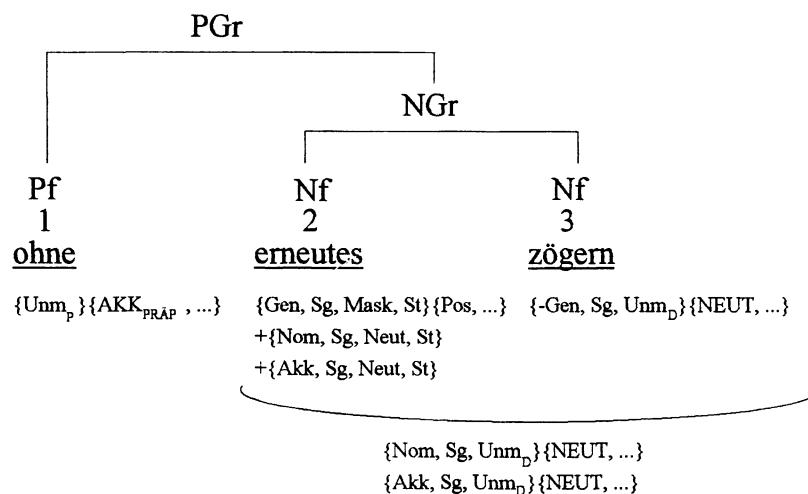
PGr

NGr

Pf
1
ohne

Nf
2
erneutes

Nf
3
zögern

$\{Unm_P\}\{AKK_{PRÄP}$ , ...}

{Gen, Sg, Mask, St}{Pos, ...}
+{Nom, Sg, Neut, St}
+{Akk, Sg, Neut, St}

$\{$-Gen, Sg, $Unm_D\}\{$NEUT, ...}

$\{$Nom, Sg, $Unm_D\}\{$NEUT, ...}
$\{$Akk, Sg, $Unm_D\}\{$NEUT, ...}